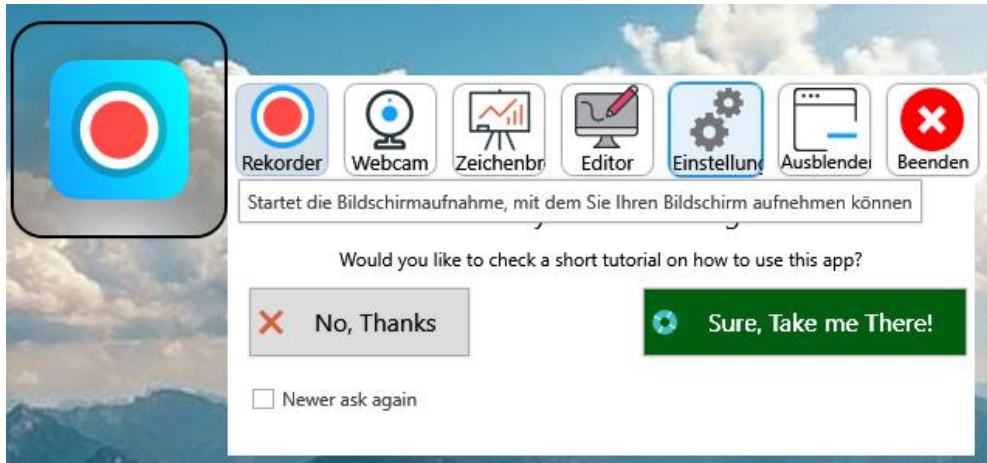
Rekorder
Webcam
Zeichenbr
Editor
Einstellung
Ausblender
Beenden

Startet die Bildschirmaufnahme, mit dem Sie Ihren Bildschirm aufnehmen können

Would you like to check a short tutorial on how to use this app?

No, Thanks

Sure, Take me There!

Newer ask again